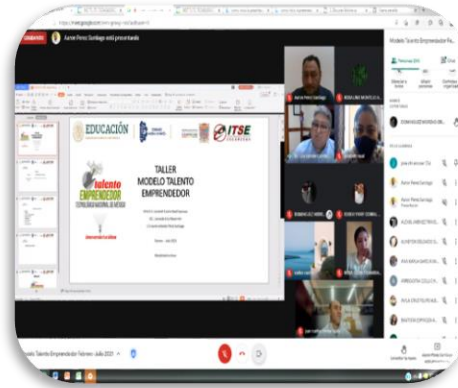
Aaron Perez Santiago está presentando

EDUCACIÓN

ITSE

talento EMPRENDEDOR

TALLER MODELO TALENTO EMPRENDEDOR

Modelo Talento Emprendedor Fe...

Aaron Perez Santiago

Modelo Talento Emprendedor Febrero - Julio 2021